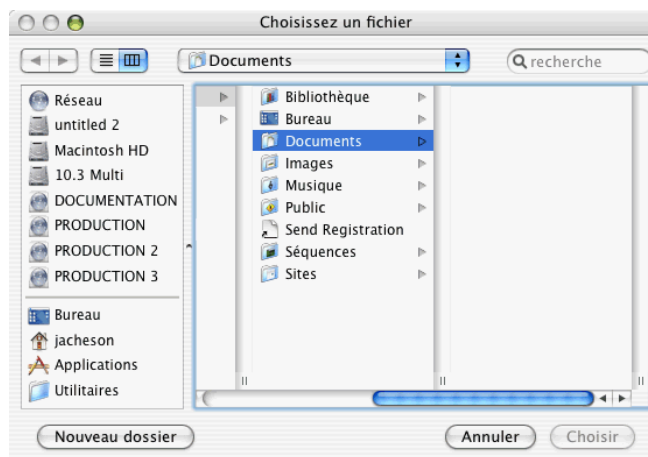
Choisissez un fichier

Documents

recherche

Réseau
untitled 2
Macintosh HD
10.3 Multi
DOCUMENTATION
PRODUCTION
PRODUCTION 2
PRODUCTION 3

Bureau
jacheson
Applications
Utilitaires

Bibliothèque
Bureau
Documents
Images
Musique
Public
Send Registration
Séquences
Sites

Nouveau dossier

Annuler

Choisir